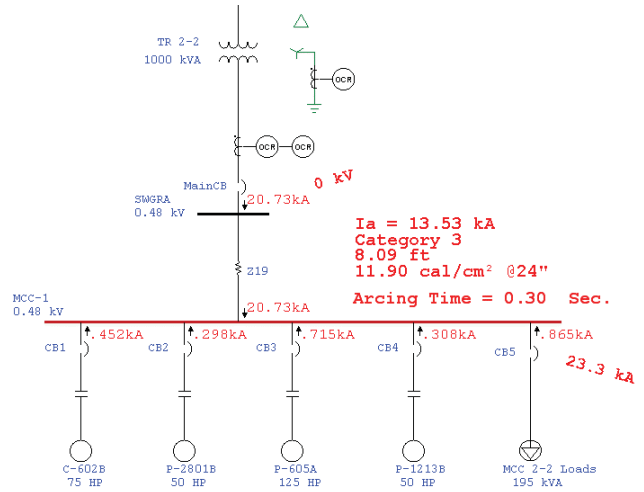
TR 2-2
1000 kVA

OCR

OCR OCR

MainCB
20.73kA
0 kV

SWGRA
0.48 kV

Ia = 13.53 kA
Category 3
8.09 ft
11.90 cal/cm² @24"

Z19
20.73kA

Arcing Time = 0.30 Sec.

MCC-1
0.48 kV

CB1 .452kA
CB2 .298kA
CB3 .715kA
CB4 .308kA
CB5 .865kA
23.3 kA

C-602B
75 HP

P-2801B
50 HP

P-605A
125 HP

P-1213B
50 HP

MCC 2-2 Loads
195 kVA